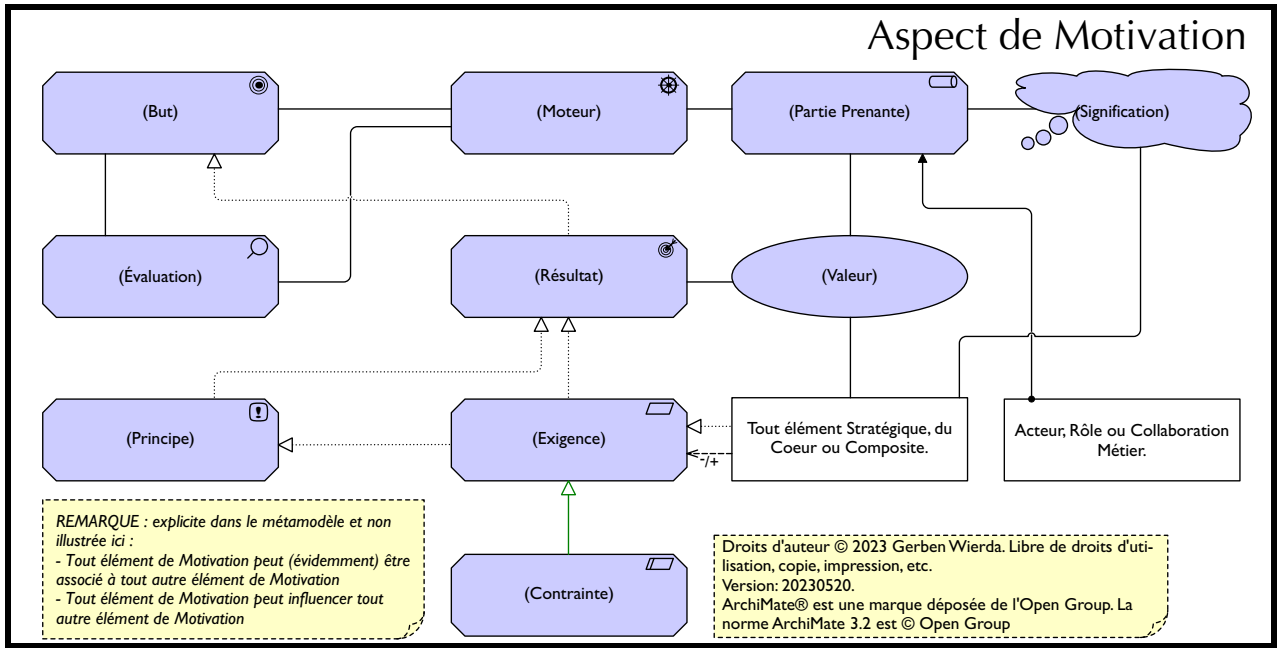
Aspect de Motivation

(But)

(Moteur)

(Partie Prenante)

(Signification)

(Évaluation)

(Résultat)

(Valeur)

(Principe)

(Exigence)

Tout élément Stratégique, du Coeur ou Composite.

-/+

Acteur, Rôle ou Collaboration Métier.

REMARQUE : explicite dans le métamodèle et non illustrée ici :
- Tout élément de Motivation peut (évidemment) être associé à tout autre élément de Motivation
- Tout élément de Motivation peut influencer tout autre élément de Motivation

(Contrainte)

Droits d'auteur © 2023 Gerben Wierda. Libre de droits d'utilisation, copie, impression, etc.
Version: 20230520.
ArchiMate® est une marque déposée de l'Open Group. La norme ArchiMate 3.2 est © Open Group